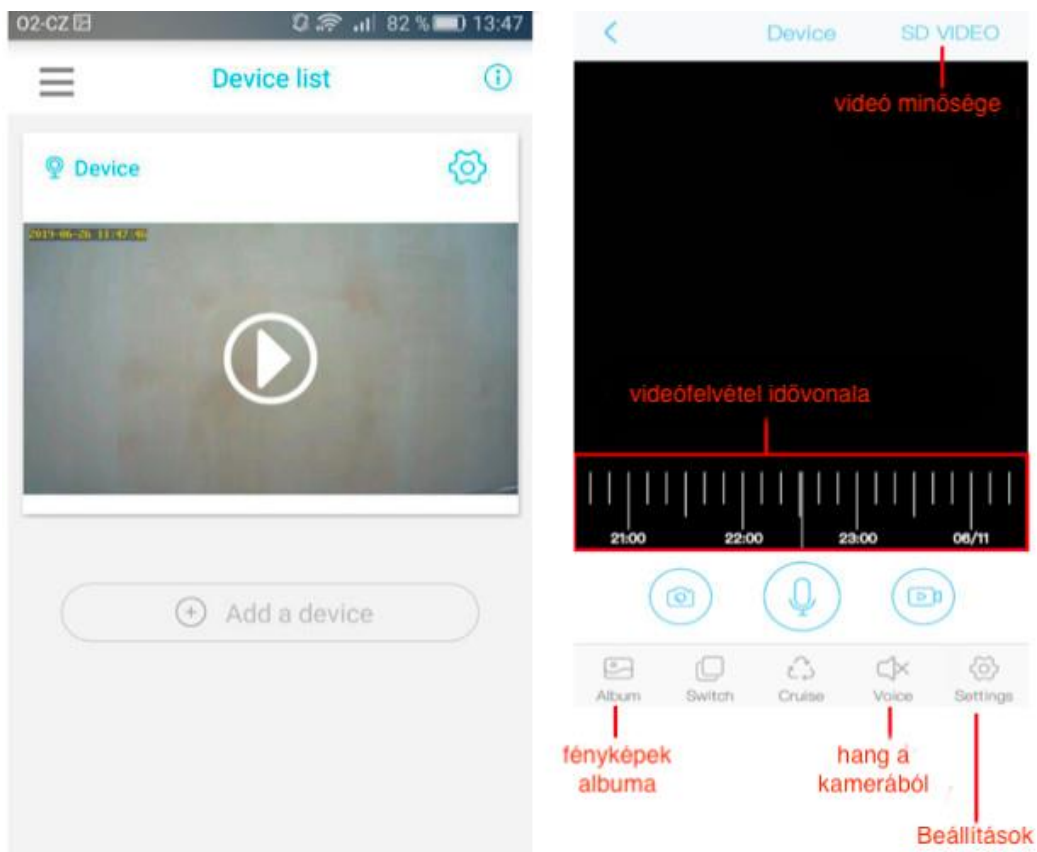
O2-CZ 82 % 13:47

Device list

Device

2019-06-26 11:47:46

Add a device

Device SD VIDEO

videó minősége

videófelvétel idővonala

21:00 22:00 23:00 06/11

Album Switch Cruise Voice Settings

fényképek albuma

hang a kamerából

Beállítások